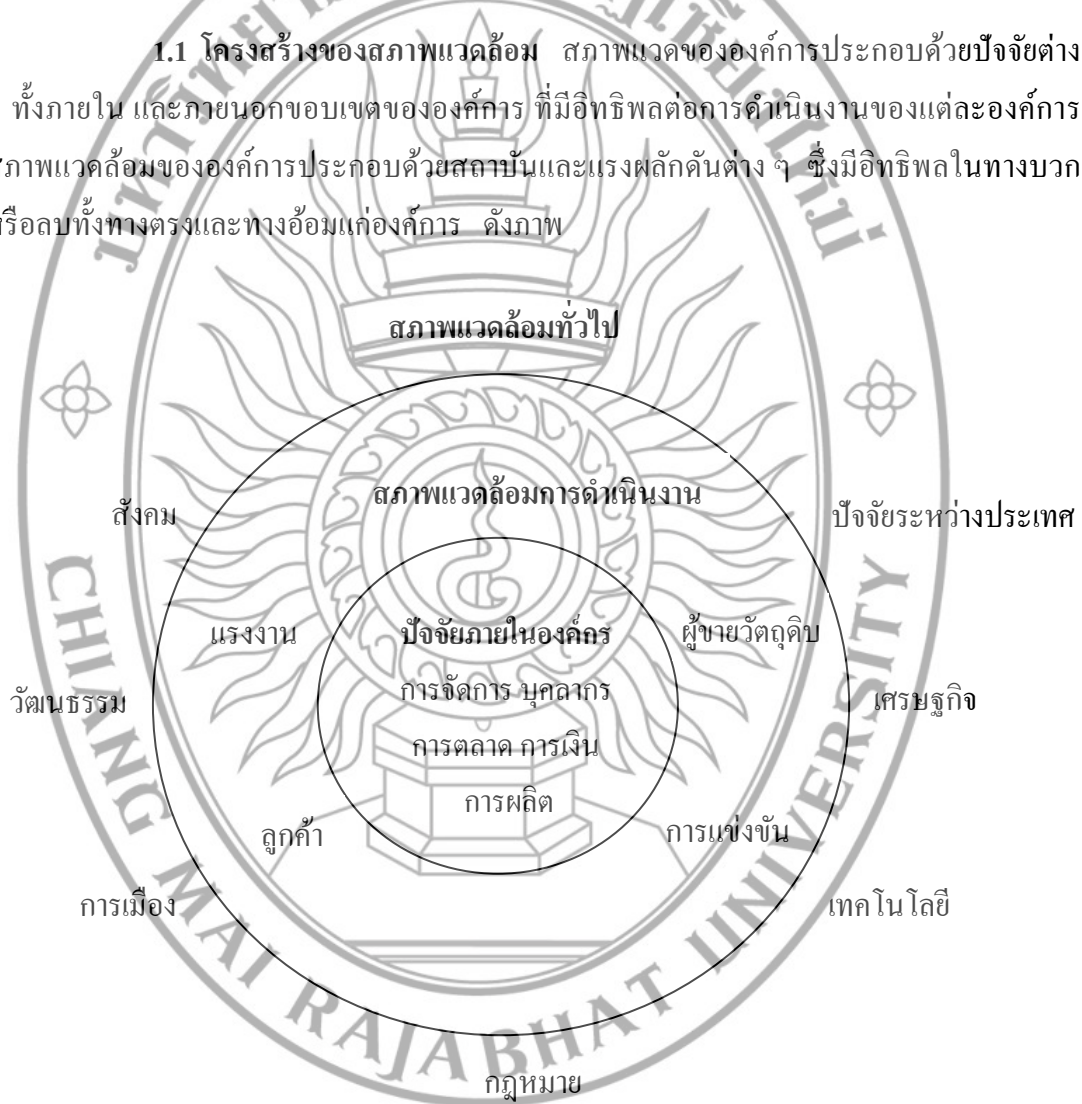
**1.1 โครงสร้างของสภาพแวดล้อม** สภาพแวดของององค์การประกอบด้วยปัจจัยต่าง ทั้งภายใน และภายนอกขอบเขตขององค์การ ที่มีอิทธิพลต่อการดำเนินงานของแต่ละองค์การ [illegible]ภาพแวดล้อมขององค์การประกอบด้วยสถาบันและแรงผลักดันต่าง ๆ ซึ่งมีอิทธิพลในทางบวก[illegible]รือลบทั้งทางตรงและทางอ้อมแก่องค์การ ดังภาพ

**สภาพแวดล้อมทั่วไป**

**สภาพแวดล้อมการดำเนินงาน**

สังคม

ปัจจัยระหว่างประเทศ

แรงงาน

**ปัจจัยภายในองค์กร**

ผู้ขายวัตถุดิบ

วัฒนธรรม

การจัดการ บุคลากร

เศรษฐกิจ

การตลาด การเงิน

การผลิต

ลูกค้า

การแข่งขัน

การเมือง

เทคโนโลยี

กฎหมาย

CHIANG MAI RAJABHAT UNIVERSITY